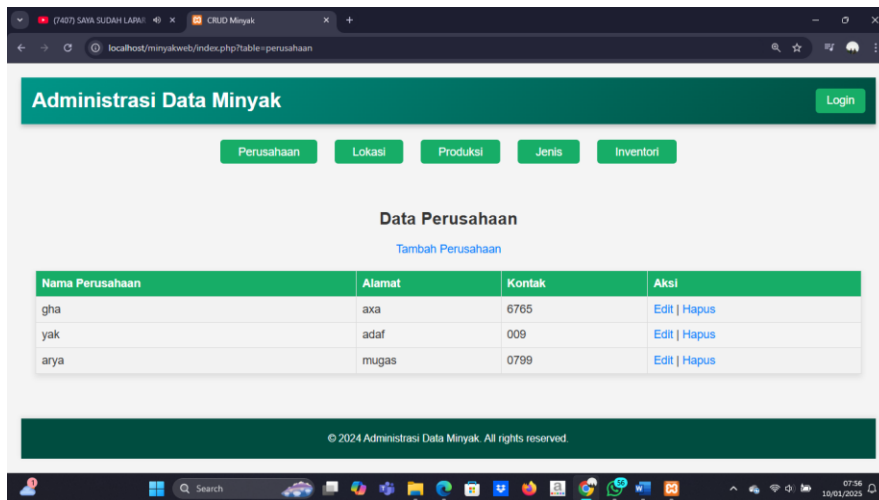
(7407) SAYA SUDAH LAPAR
CRUD Minyak
+
localhost/minyakweb/index.php?table=perusahaan

Administrasi Data Minyak
Login

Perusahaan
Lokasi
Produksi
Jenis
Inventori

Data Perusahaan

Tambah Perusahaan

| Nama Perusahaan | Alamat | Kontak | Aksi |
|---|---|---|---|
| gha | axa | 6765 | Edit \| Hapus |
| yak | adaf | 009 | Edit \| Hapus |
| arya | mugas | 0799 | Edit \| Hapus |

© 2024 Administrasi Data Minyak. All rights reserved.

Search
07:56
10/01/2025